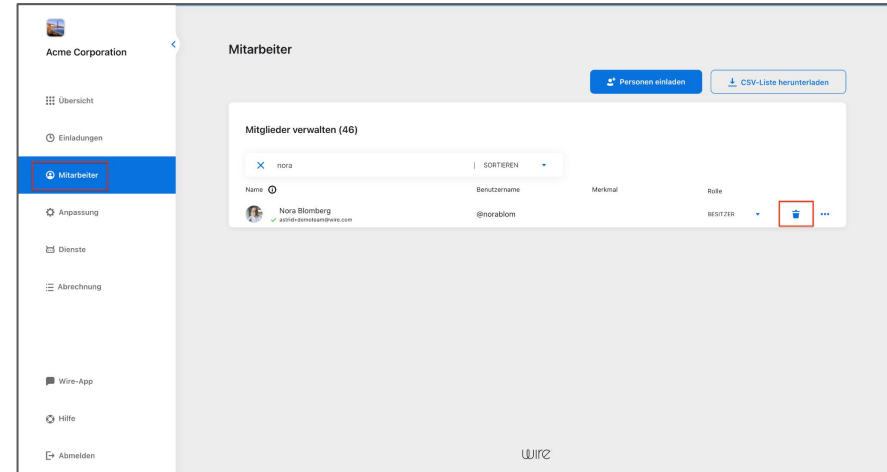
Acme Corporation

Übersicht

Einladungen

Mitarbeiter

Anpassung

Dienste

Abrechnung

Wire-App

Hilfe

Abmelden

Mitarbeiter

Personen einladen

CSV-Liste herunterladen

Mitglieder verwalten (46)

nora

SORTIEREN

| Name | Benutzername | Merkmal | Rolle |
|---|---|---|---|
| Nora Blomberg astrid+demoteam@wire.com | @norablom | | BESITZER |

wire